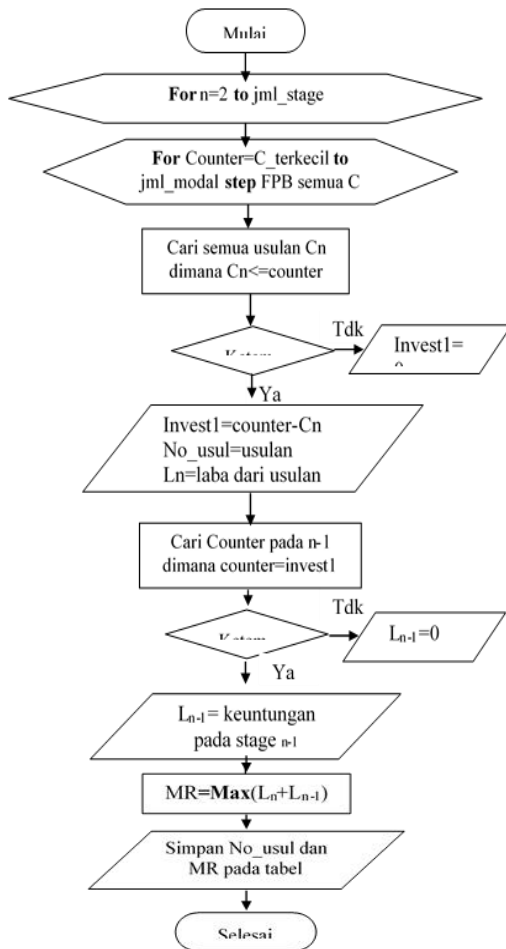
Mulai

For n=2 to jml_stage

For Counter=C_terkecil to jml_modal step FPB semua C

Cari semua usulan Cn dimana Cn<=counter

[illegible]

Tdk

Invest1= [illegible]

Ya

Invest1=counter-Cn
No_usul=usulan
Ln=laba dari usulan

Cari Counter pada n-1 dimana counter=invest1

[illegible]

Tdk

$L_{n-1}$=0

Ya

$L_{n-1}$= keuntungan pada stage n-1

MR=Max($L_n$+$L_{n-1}$)

Simpan No_usul dan MR pada tabel

Selesai